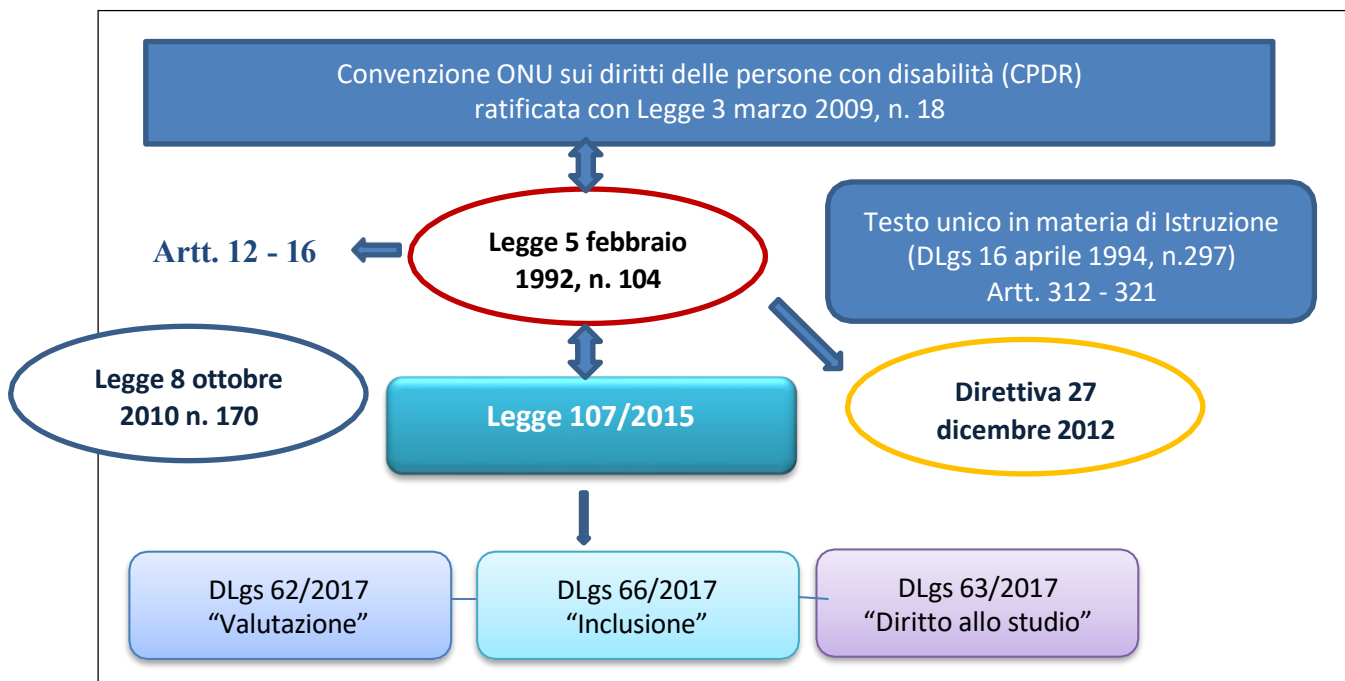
Convenzione ONU sui diritti delle persone con disabilità (CPDR)
ratificata con Legge 3 marzo 2009, n. 18

Artt. 12 - 16

Legge 5 febbraio 1992, n. 104

Testo unico in materia di Istruzione
(DLgs 16 aprile 1994, n.297)
Artt. 312 - 321

Legge 8 ottobre 2010 n. 170

Legge 107/2015

Direttiva 27 dicembre 2012

DLgs 62/2017
"Valutazione"

DLgs 66/2017
"Inclusione"

DLgs 63/2017
"Diritto allo studio"